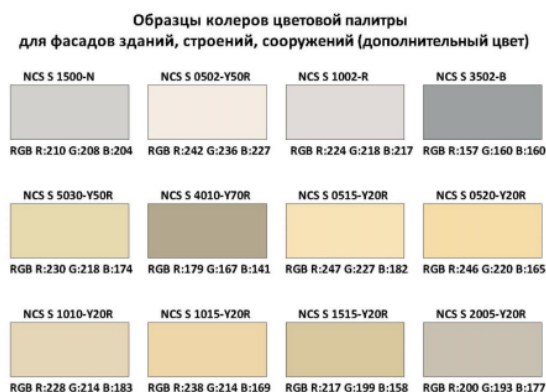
Образцы колеров цветовой палитры для фасадов зданий, строений, сооружений (дополнительный цвет)

NCS S 1500-N
RGB R:210 G:208 B:204

NCS S 0502-Y50R
RGB R:242 G:236 B:227

NCS S 1002-R
RGB R:224 G:218 B:217

NCS S 3502-B
RGB R:157 G:160 B:160

NCS S 5030-Y50R
RGB R:230 G:218 B:174

NCS S 4010-Y70R
RGB R:179 G:167 B:141

NCS S 0515-Y20R
RGB R:247 G:227 B:182

NCS S 0520-Y20R
RGB R:246 G:220 B:165

NCS S 1010-Y20R
RGB R:228 G:214 B:183

NCS S 1015-Y20R
RGB R:238 G:214 B:169

NCS S 1515-Y20R
RGB R:217 G:199 B:158

NCS S 2005-Y20R
RGB R:200 G:193 B:177